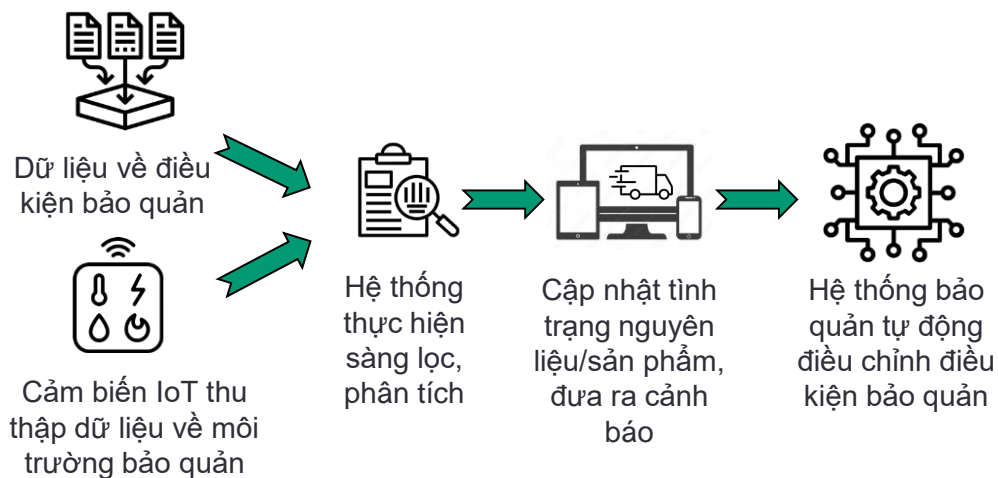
Dữ liệu về điều kiện bảo quản

Cảm biến IoT thu thập dữ liệu về môi trường bảo quản

Hệ thống thực hiện sàng lọc, phân tích

Cập nhật tình trạng nguyên liệu/sản phẩm, đưa ra cảnh báo

Hệ thống bảo quản tự động điều chỉnh điều kiện bảo quản